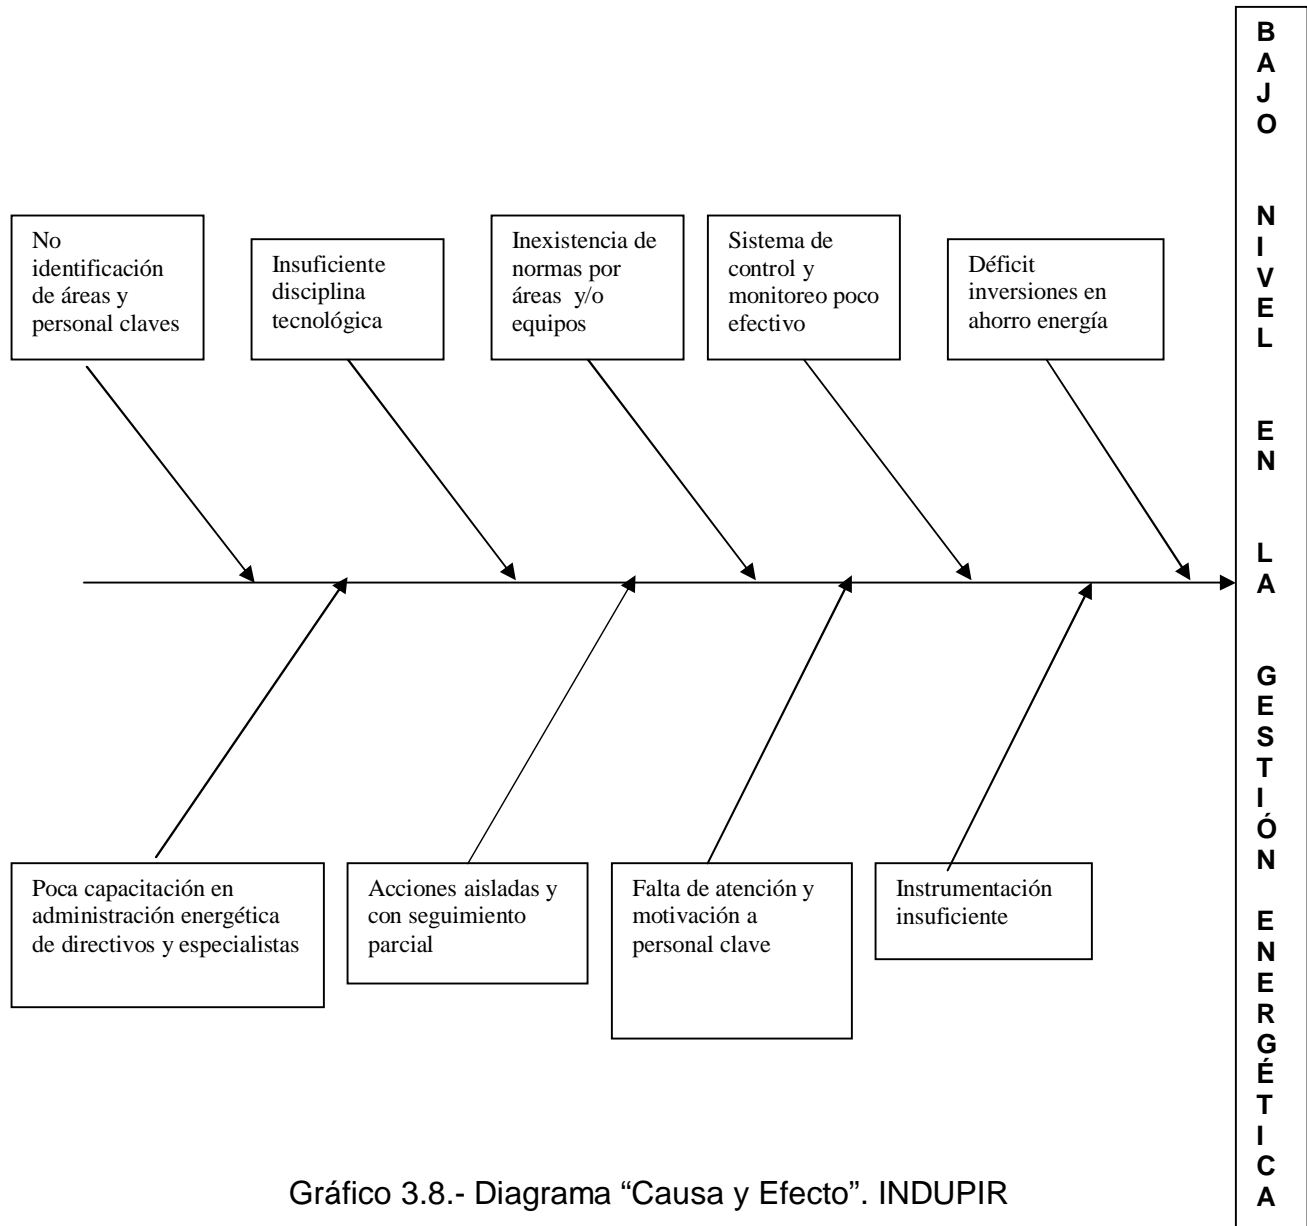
No identificación de áreas y personal claves

Insuficiente disciplina tecnológica

Inexistencia de normas por áreas y/o equipos

Sistema de control y monitoreo poco efectivo

Déficit inversiones en ahorro energía

Poca capacitación en administración energética de directivos y especialistas

Acciones aisladas y con seguimiento parcial

Falta de atención y motivación a personal clave

Instrumentación insuficiente

BAJO NIVEL EN LA GESTIÓN ENERGÉTICA

Gráfico 3.8.- Diagrama “Causa y Efecto”. INDUPIR